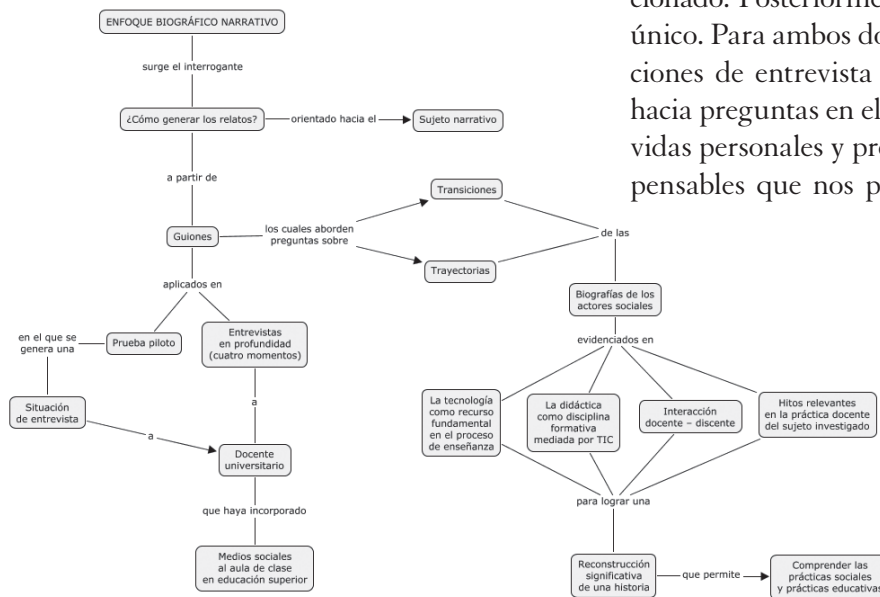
cionado. Posteriorme
único. Para ambos do
ciones de entrevista
hacia preguntas en el
vidas personales y pro
pensables que nos p

ENFOQUE BIOGRÁFICO NARRATIVO

surge el interrogante

¿Cómo generar los relatos?

orientado hacia el

Sujeto narrativo

a partir de

Guiones

los cuales aborden preguntas sobre

Transiciones

Trayectorias

de las

Biografías de los actores sociales

evidenciados en

aplicados en

en el que se genera una

Prueba piloto

Entrevistas en profundidad (cuatro momentos)

Situación de entrevista

a

a

Docente universitario

que haya incorporado

Medios sociales al aula de clase en educación superior

La tecnología como recurso fundamental en el proceso de enseñanza

La didáctica como disciplina formativa mediada por TIC

Interacción docente – discente

Hitos relevantes en la práctica docente del sujeto investigado

para lograr una

Reconstrucción significativa de una historia

que permite

Comprender las prácticas sociales y prácticas educativas